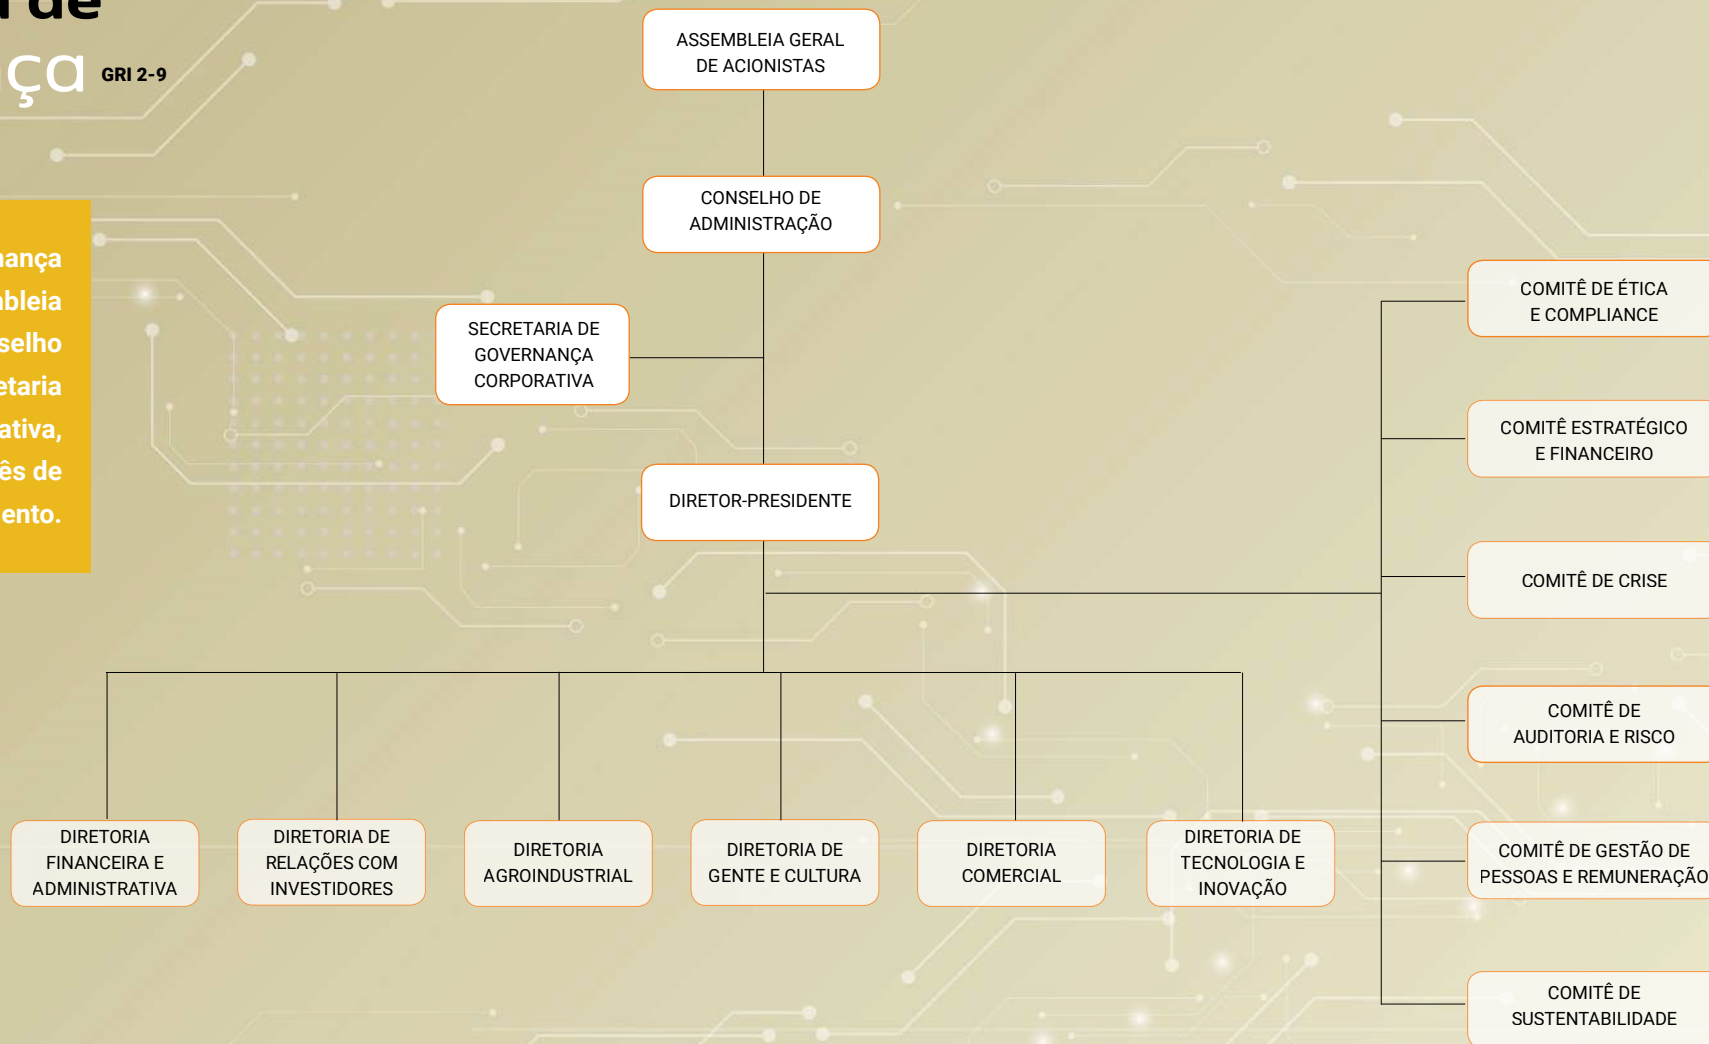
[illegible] de
ça GRI 2-9

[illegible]ança
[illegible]bleia
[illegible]selho
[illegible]etaria
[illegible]ativa,
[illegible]ês de
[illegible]ento.

ASSEMBLEIA GERAL DE ACIONISTAS

CONSELHO DE ADMINISTRAÇÃO

SECRETARIA DE GOVERNANÇA CORPORATIVA

DIRETOR-PRESIDENTE

COMITÊ DE ÉTICA E COMPLIANCE

COMITÊ ESTRATÉGICO E FINANCEIRO

COMITÊ DE CRISE

COMITÊ DE AUDITORIA E RISCO

COMITÊ DE GESTÃO DE PESSOAS E REMUNERAÇÃO

COMITÊ DE SUSTENTABILIDADE

DIRETORIA FINANCEIRA E ADMINISTRATIVA

DIRETORIA DE RELAÇÕES COM INVESTIDORES

DIRETORIA AGROINDUSTRIAL

DIRETORIA DE GENTE E CULTURA

DIRETORIA COMERCIAL

DIRETORIA DE TECNOLOGIA E INOVAÇÃO